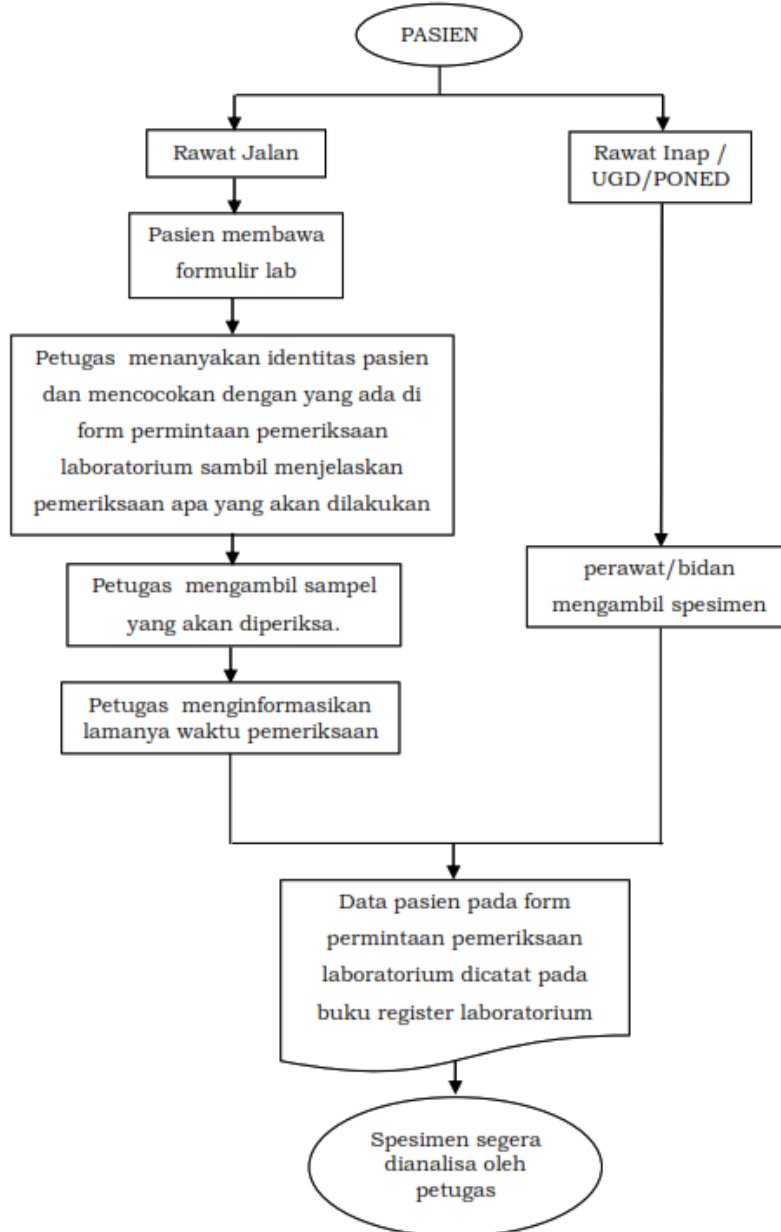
PASIEN

Rawat Jalan

Rawat Inap / UGD/PONED

Pasien membawa formulir lab

Petugas menanyakan identitas pasien dan mencocokan dengan yang ada di form permintaan pemeriksaan laboratorium sambil menjelaskan pemeriksaan apa yang akan dilakukan

Petugas mengambil sampel yang akan diperiksa.

perawat/bidan mengambil spesimen

Petugas menginformasikan lamanya waktu pemeriksaan

Data pasien pada form permintaan pemeriksaan laboratorium dicatat pada buku register laboratorium

Spesimen segera dianalisa oleh petugas